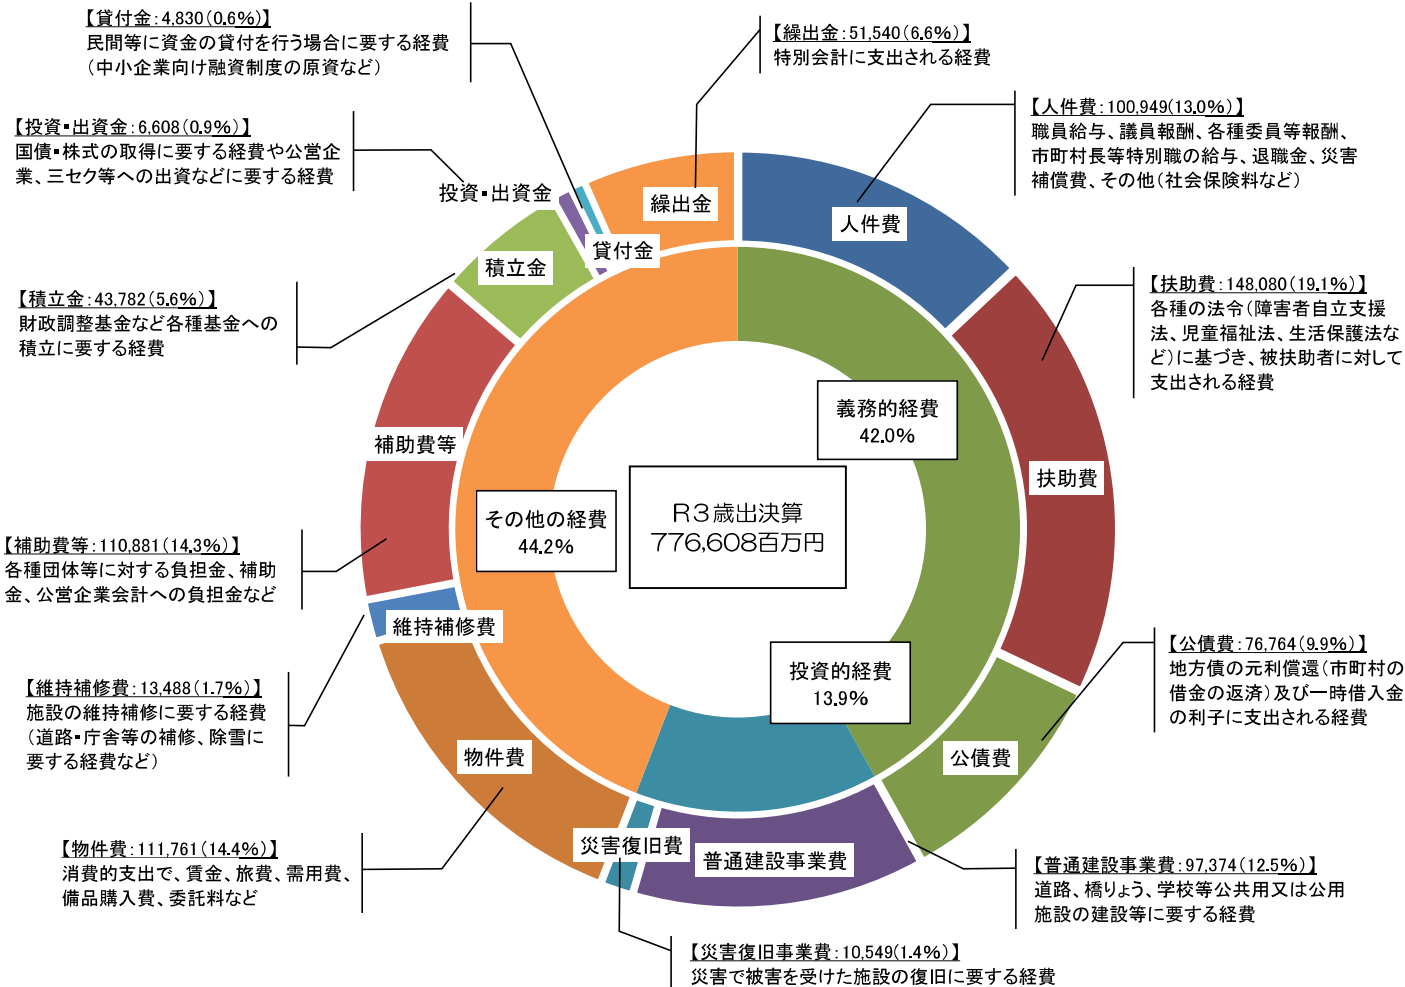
【貸付金：4,830（0.6%）】
民間等に資金の貸付を行う場合に要する経費（中小企業向け融資制度の原資など）

【繰出金：51,540（6.6%）】
特別会計に支出される経費

【投資・出資金：6,608（0.9%）】
国債・株式の取得に要する経費や公営企業、三セク等への出資などに要する経費

【人件費：100,949（13.0%）】
職員給与、議員報酬、各種委員等報酬、市町村長等特別職の給与、退職金、災害補償費、その他（社会保険料など）

投資・出資金

繰出金

貸付金

人件費

積立金

【積立金：43,782（5.6%）】
財政調整基金など各種基金への積立に要する経費

【扶助費：148,080（19.1%）】
各種の法令（障害者自立支援法、児童福祉法、生活保護法など）に基づき、被扶助者に対して支出される経費

義務的経費
42.0%

補助費等

扶助費

その他の経費
44.2%

R3歳出決算
776,608百万円

【補助費等：110,881（14.3%）】
各種団体等に対する負担金、補助金、公営企業会計への負担金など

維持補修費

【公債費：76,764（9.9%）】
地方債の元利償還（市町村の借金の返済）及び一時借入金の利子に支出される経費

投資的経費
13.9%

【維持補修費：13,488（1.7%）】
施設の維持補修に要する経費（道路・庁舎等の補修、除雪に要する経費など）

物件費

公債費

災害復旧費

普通建設事業費

【物件費：111,761（14.4%）】
消費的支出で、賃金、旅費、需用費、備品購入費、委託料など

【普通建設事業費：97,374（12.5%）】
道路、橋りょう、学校等公共用又は公用施設の建設等に要する経費

【災害復旧事業費：10,549（1.4%）】
災害で被害を受けた施設の復旧に要する経費